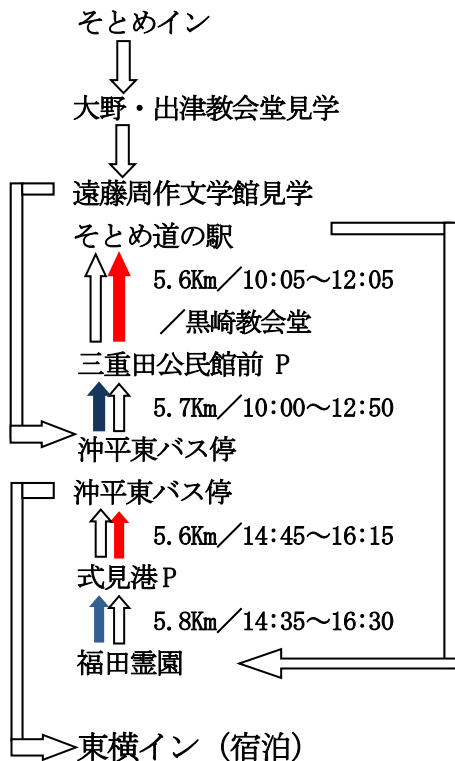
そとめイン

大野・出津教会堂見学

遠藤周作文学館見学

そとめ道の駅

5.6Km／10:05～12:05

／黒崎教会堂

三重田公民館前 P

5.7Km／10:00～12:50

沖平東バス停

沖平東バス停

5.6Km／14:45～16:15

式見港P

5.8Km／14:35～16:30

福田霊園

東横イン（宿泊）